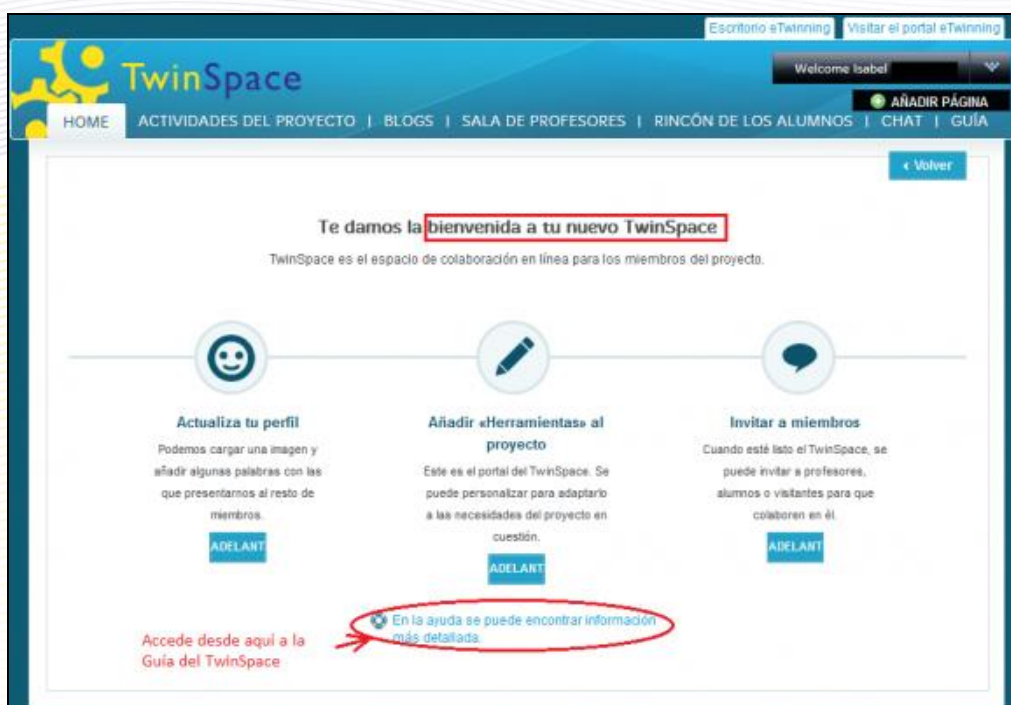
Escritorio eTwinning | Visitar el portal eTwinning

TwinSpace

Welcome Isabel

AÑADIR PÁGINA

HOME | ACTIVIDADES DEL PROYECTO | BLOGS | SALA DE PROFESORES | RINCÓN DE LOS ALUMNOS | CHAT | GUÍA

‹ Volver

Te damos la bienvenida a tu nuevo TwinSpace

TwinSpace es el espacio de colaboración en línea para los miembros del proyecto.

Actualiza tu perfil

Podemos cargar una imagen y añadir algunas palabras con las que presentarnos al resto de miembros.

ADELANT

Añadir «Herramientas» al proyecto

Este es el portal del TwinSpace. Se puede personalizar para adaptarlo a las necesidades del proyecto en cuestión.

ADELANT

Invitar a miembros

Cuando esté listo el TwinSpace, se puede invitar a profesores, alumnos o visitantes para que colaboren en él.

ADELANT

En la ayuda se puede encontrar información más detallada.

Accede desde aquí a la Guía del TwinSpace